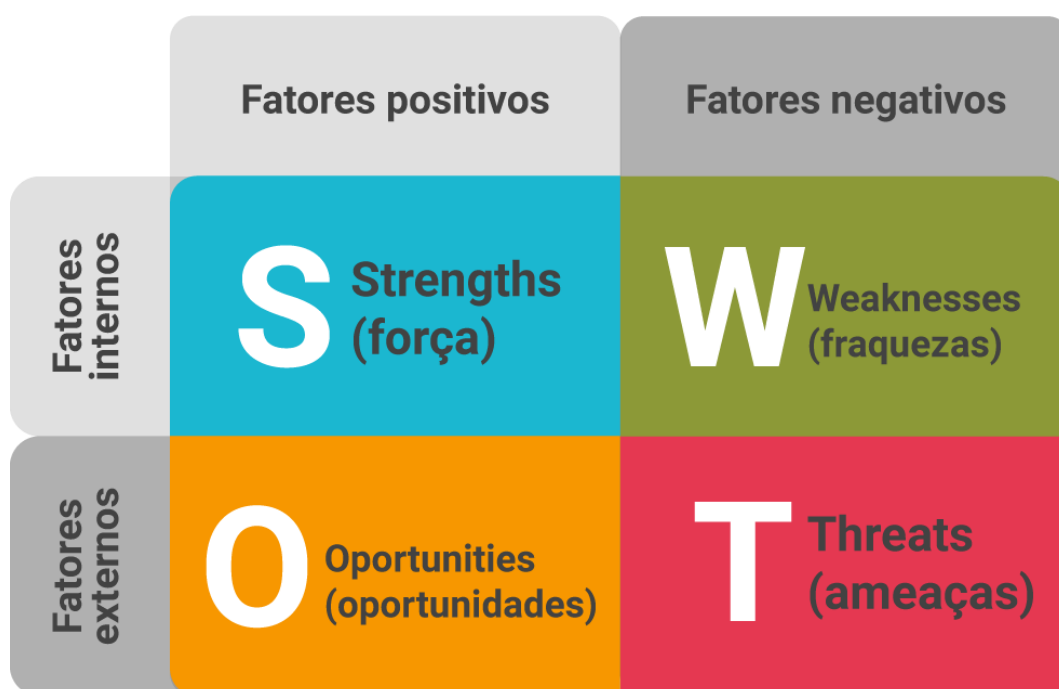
| | Fatores positivos | Fatores negativos |
|---|---|---|
| Fatores internos | S Strengths (força) | W Weaknesses (fraquezas) |
| Fatores externos | O Oportunities (oportunidades) | T Threats (ameaças) |